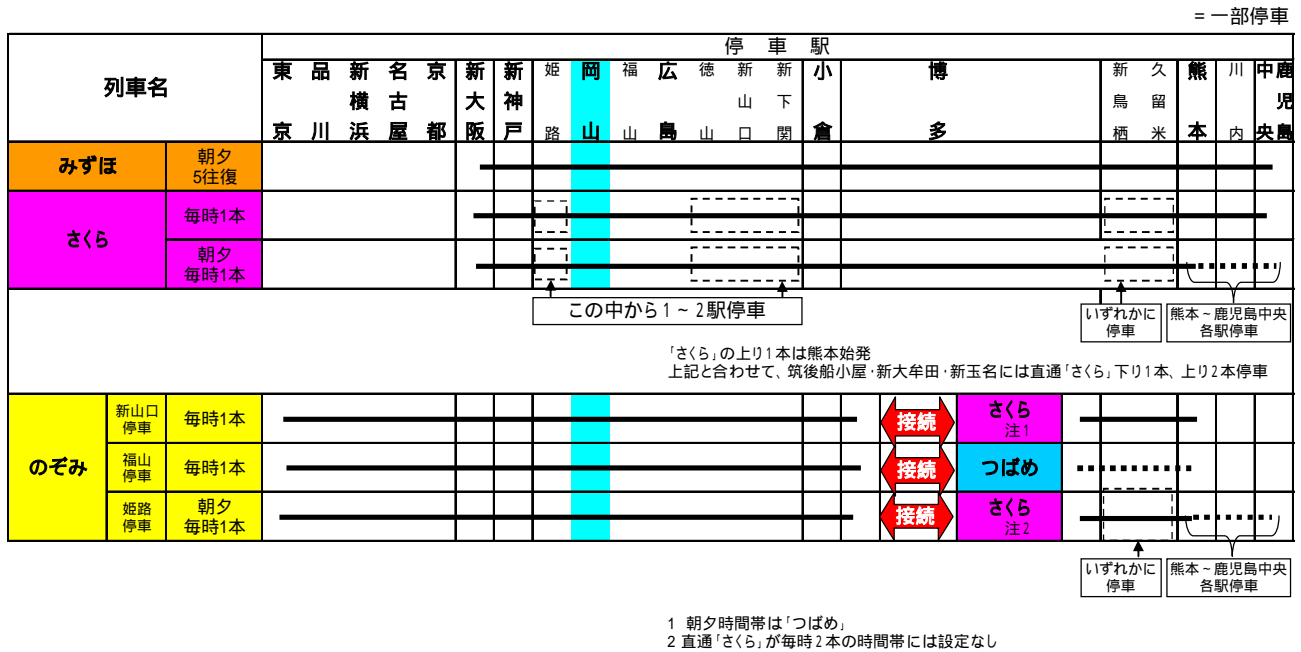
= 一部停車

| 列車名 | | 停車駅 東京 | 品川 | 新横浜 | 名古屋 | 京都 | 新大阪 | 新神戸 | 姫路 | 岡山 | 福山 | 広島 | 徳山 | 新山口 | 新下関 | 小倉 | 博多 | 新鳥栖 | 久留米 | 熊本 | 川内 | 鹿児島中央 |
|---|---|---|---|---|---|---|---|---|---|---|---|---|---|---|---|---|---|---|---|---|---|---|
| みずほ | 朝夕 5往復 | | | | | | | | | | | | | | | | | | | | | |
| さくら | 毎時1本 | | | | | | | | | | | | | | | | | | | | | |
| | 朝夕 毎時1本 | | | | | | | | | | | | | | | | | | | | | |

この中から1～2駅停車

いずれかに停車

熊本～鹿児島中央 各駅停車

「さくら」の上り1本は熊本始発

上記と合わせて、筑後船小屋・新大牟田・新玉名には直通「さくら」下り1本、上り2本停車

| のぞみ | 新山口停車 | 毎時1本 | 接続 | さくら 注1 |
|---|---|---|---|---|
| | 福山停車 | 毎時1本 | 接続 | つばめ |
| | 姫路停車 | 朝夕 毎時1本 | 接続 | さくら 注2 |

いずれかに停車

熊本～鹿児島中央 各駅停車

1 朝夕時間帯は「つばめ」

2 直通「さくら」が毎時2本の時間帯には設定なし